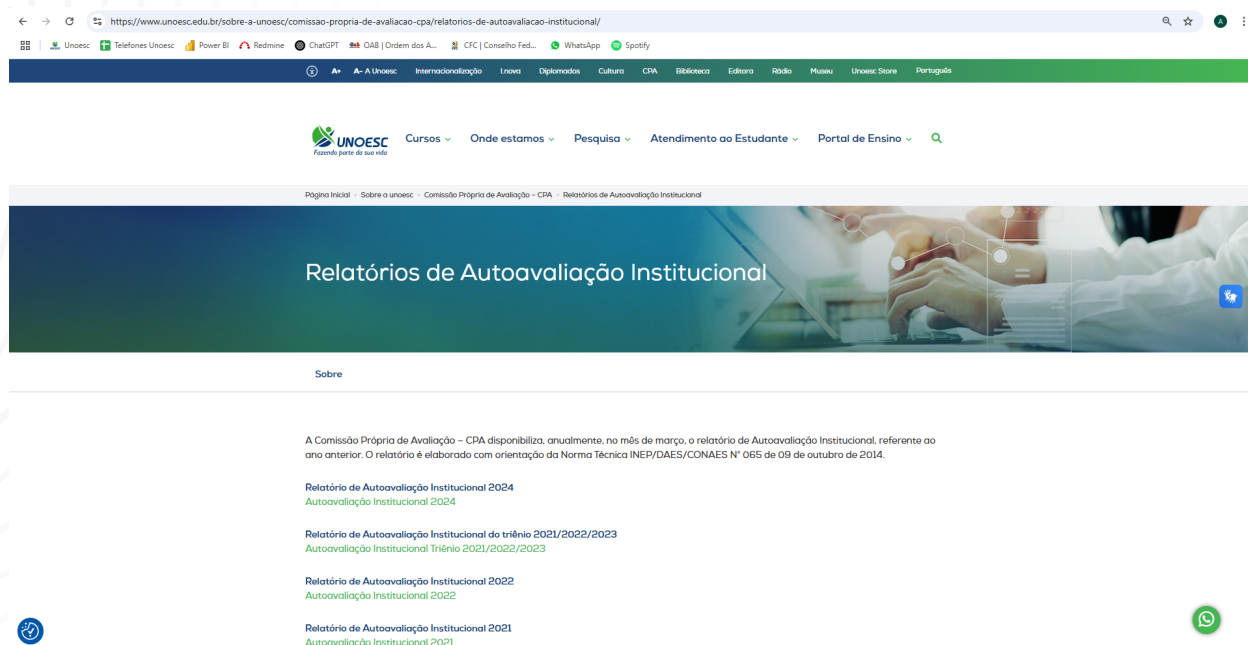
https://www.unoesc.edu.br/sobre-a-unoesc/comissao-propria-de-avaliacao-cpa/relatorios-de-autoavaliacao-institucional/

Unoesc Telefones Unoesc Power BI Redmine ChatGPT OAB | Ordem dos A... CFC | Conselho Fed... WhatsApp Spotify

A+ A- A Unoesc Internacionalização Inova Diplomados Cultura CPA Biblioteca Editora Rádio Museu Unoesc Store Português

UNOESC Fazendo parte da sua vida Cursos Onde estamos Pesquisa Atendimento ao Estudante Portal de Ensino

Página Inicial › Sobre a unoesc › Comissão Própria de Avaliação – CPA › Relatórios de Autoavaliação Institucional

Relatórios de Autoavaliação Institucional

Sobre

A Comissão Própria de Avaliação – CPA disponibiliza, anualmente, no mês de março, o relatório de Autoavaliação Institucional, referente ao ano anterior. O relatório é elaborado com orientação da Norma Técnica INEP/DAES/CONAES N° 065 de 09 de outubro de 2014.

Relatório de Autoavaliação Institucional 2024
Autoavaliação Institucional 2024

Relatório de Autoavaliação Institucional do triênio 2021/2022/2023
Autoavaliação Institucional Triênio 2021/2022/2023

Relatório de Autoavaliação Institucional 2022
Autoavaliação Institucional 2022

Relatório de Autoavaliação Institucional 2021
Autoavaliação Institucional 2021